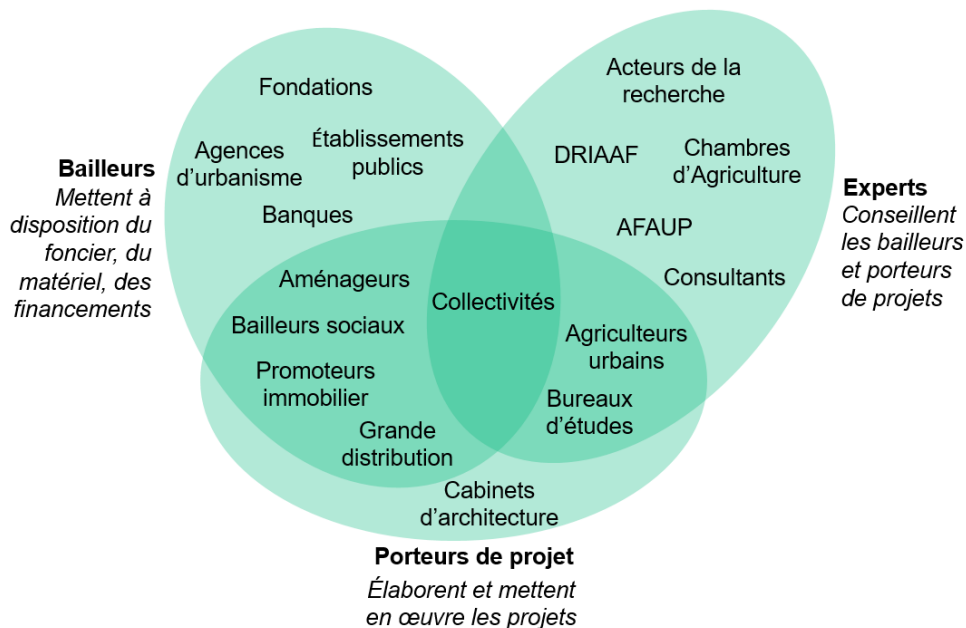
Bailleurs
Mettent à disposition du foncier, du matériel, des financements

Fondations

Agences d'urbanisme

Établissements publics

Banques

Acteurs de la recherche

DRIAAF

Chambres d'Agriculture

AFAUP

Consultants

Experts
Conseillent les bailleurs et porteurs de projets

Aménageurs

Collectivités

Bailleurs sociaux

Agriculteurs urbains

Promoteurs immobilier

Bureaux d'études

Grande distribution

Cabinets d'architecture

Porteurs de projet
Élaborent et mettent en œuvre les projets